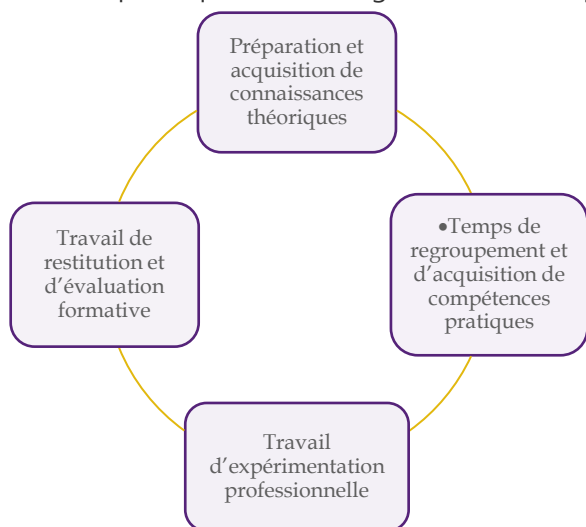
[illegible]

Préparation et acquisition de connaissances théoriques

•Temps de regroupement et d'acquisition de compétences pratiques

Travail d'expérimentation professionnelle

Travail de restitution et d'évaluation formative